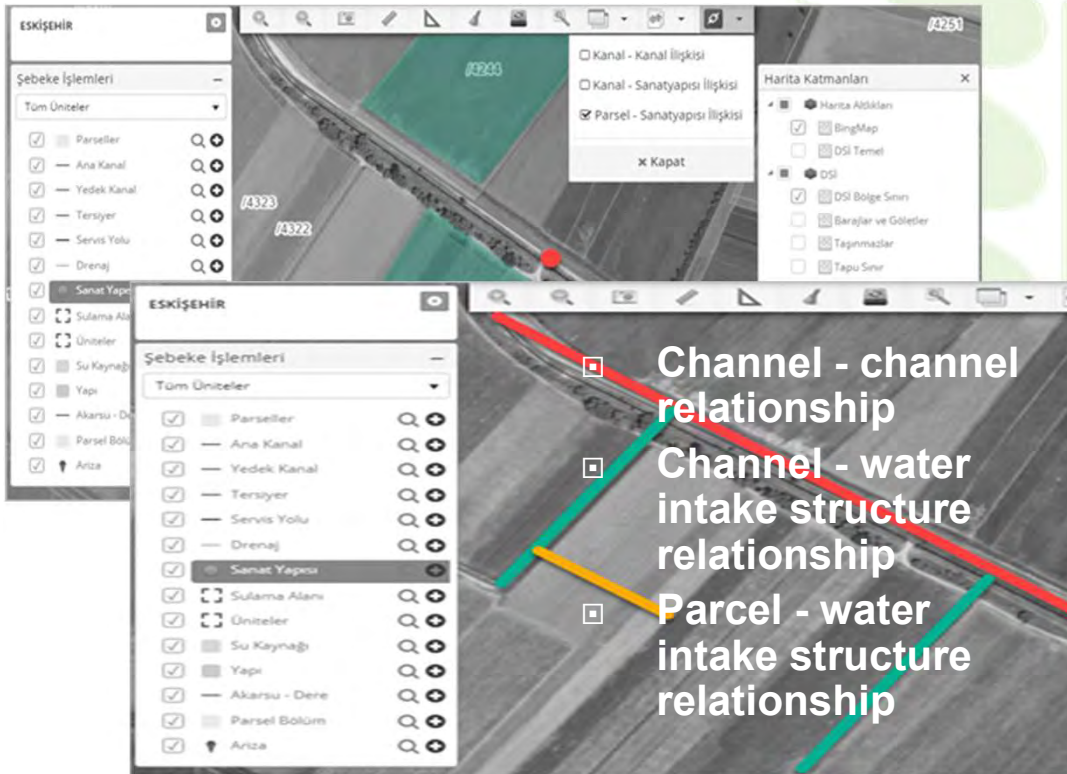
ESKİŞEHİR

Şebeke İşlemleri

Tüm Üniteler

Parseller
Ana Kanal
Yedek Kanal
Tersiyer
Servis Yolu
Drenaj
Sanat Yapısı
Sulama Alanı
Üniteler
Su Kaynağı
Yapı
Akarsu - Dere
Parsel Bölüm
Arıza

/4251
/4244
/4323
/4322

Kanal - Kanal İlişkisi
Kanal - Sanatyapısı İlişkisi
Parsel - Sanatyapısı İlişkisi
× Kapat

Harita Katmanları
Harita Altlıkları
BingMap
DSİ Temel
DSİ
DSİ Bölge Sınırı
Barajlar ve Göletler
Taşınmazlar
Tapu Sınır

ESKİŞEHİR

Şebeke İşlemleri

Tüm Üniteler

Parseller
Ana Kanal
Yedek Kanal
Tersiyer
Servis Yolu
Drenaj
Sanat Yapısı
Sulama Alanı
Üniteler
Su Kaynağı
Yapı
Akarsu - Dere
Parsel Bölüm
Arıza

Channel - channel relationship

Channel - water intake structure relationship

Parcel - water intake structure relationship